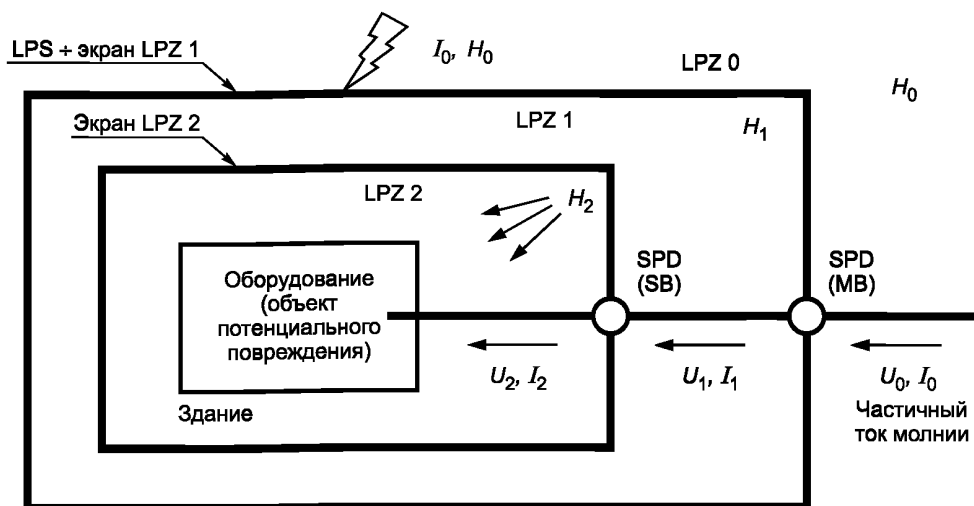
LPS + экран LPZ 1

$I_0$, $H_0$

LPZ 0

$H_0$

Экран LPZ 2

LPZ 1

$H_1$

LPZ 2

$H_2$

Оборудование (объект потенциального повреждения)

SPD (SB)

SPD (MB)

$U_2$, $I_2$

$U_1$, $I_1$

$U_0$, $I_0$

Здание

Частичный ток молнии